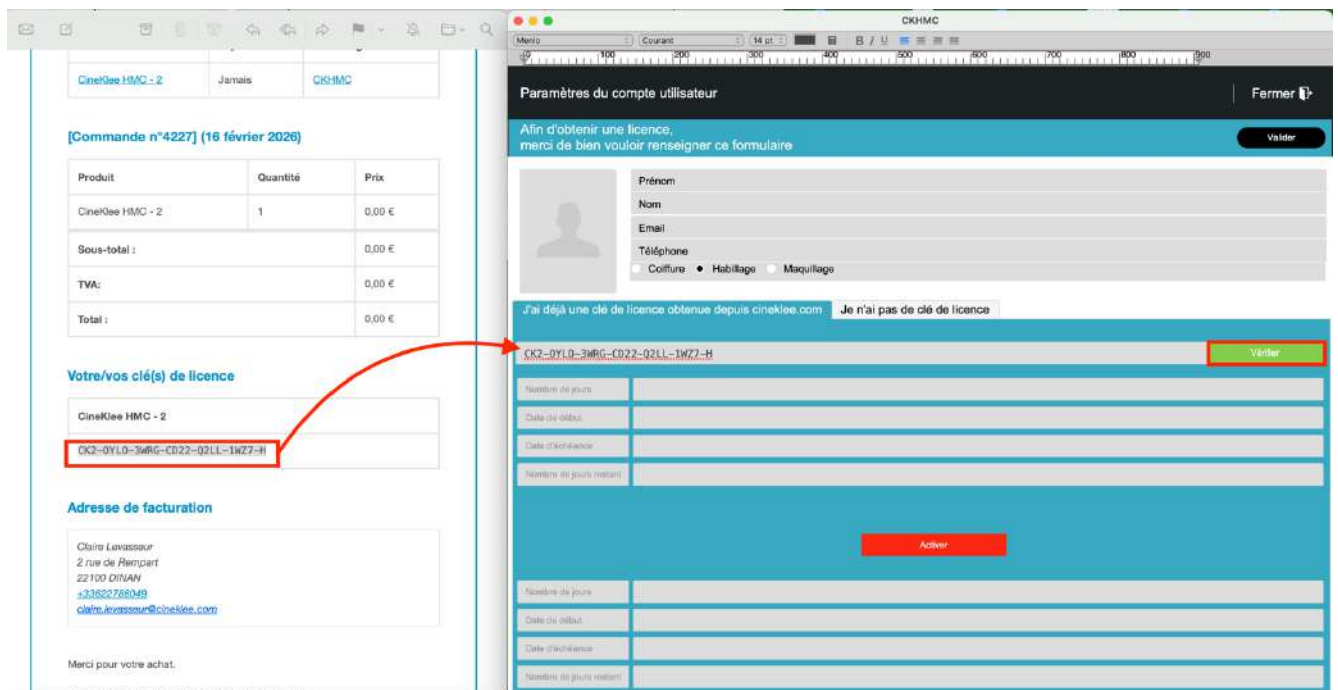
| CineKlee HMC - 2 | Jamais | CKHMC |
|---|---|---|

[Commande n°4227] (16 février 2026)

| Produit | Quantité | Prix |
|---|---|---|
| CineKlee HMC - 2 | 1 | 0,00 € |
| Sous-total : | | 0,00 € |
| TVA: | | 0,00 € |
| Total : | | 0,00 € |

Votre/vos clé(s) de licence

CineKlee HMC - 2

CK2-0YL0-3WRG-CD22-Q2LL-1WZ7-H

Adresse de facturation

Claire Levasseur
2 rue de Rempart
22100 DINAN
+33622786049
claire.levasseur@cineklee.com

Merci pour votre achat.

CKHMC

Menlo | Courant | 14 pt | B I U

Paramètres du compte utilisateur

Fermer

Afin d'obtenir une licence,
merci de bien vouloir renseigner ce formulaire

Valider

Prénom
Nom
Email
Téléphone
Coiffure • Habillage Maquillage

J'ai déjà une clé de licence obtenue depuis cineklee.com | Je n'ai pas de clé de licence

CK2-0YL0-3WRG-CD22-Q2LL-1WZ7-H

Vérifier

Nombre de jours
Date de début
Date d'échéance
Nombre de jours restant

Activer

Nombre de jours
Date de début
Date d'échéance
Nombre de jours restant